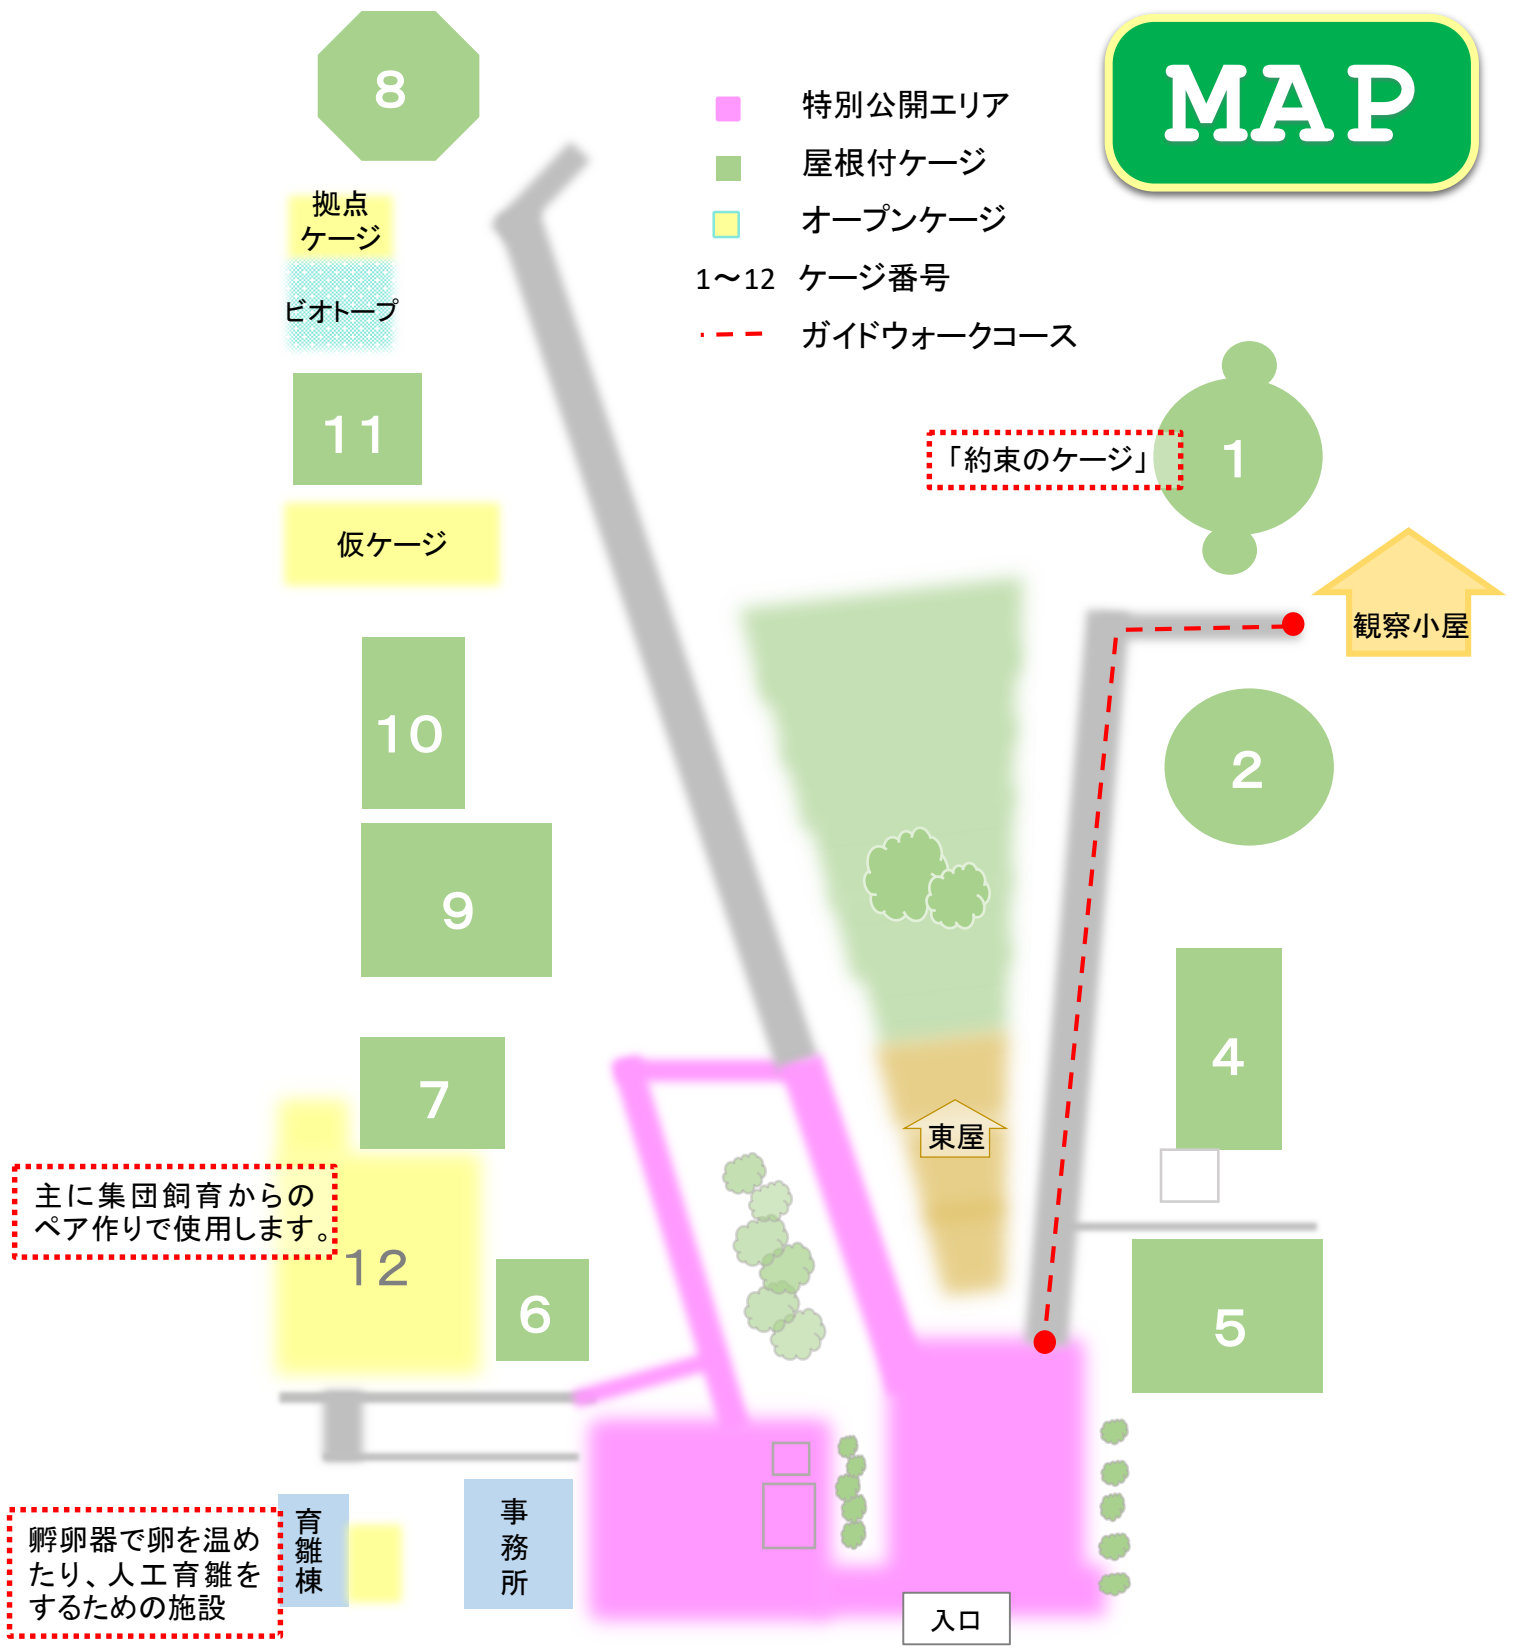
MAP

特別公開エリア
屋根付ケージ
オープンケージ
1～12 ケージ番号
ガイドウォークコース

8

拠点
ケージ

ビオトープ

11

仮ケージ

「約束のケージ」

1

観察小屋

2

10

9

4

7

東屋

主に集団飼育からの
ペア作りで使用します。

12

6

5

孵卵器で卵を温めたり、人工育雛をするための施設

育雛棟

事務所

入口